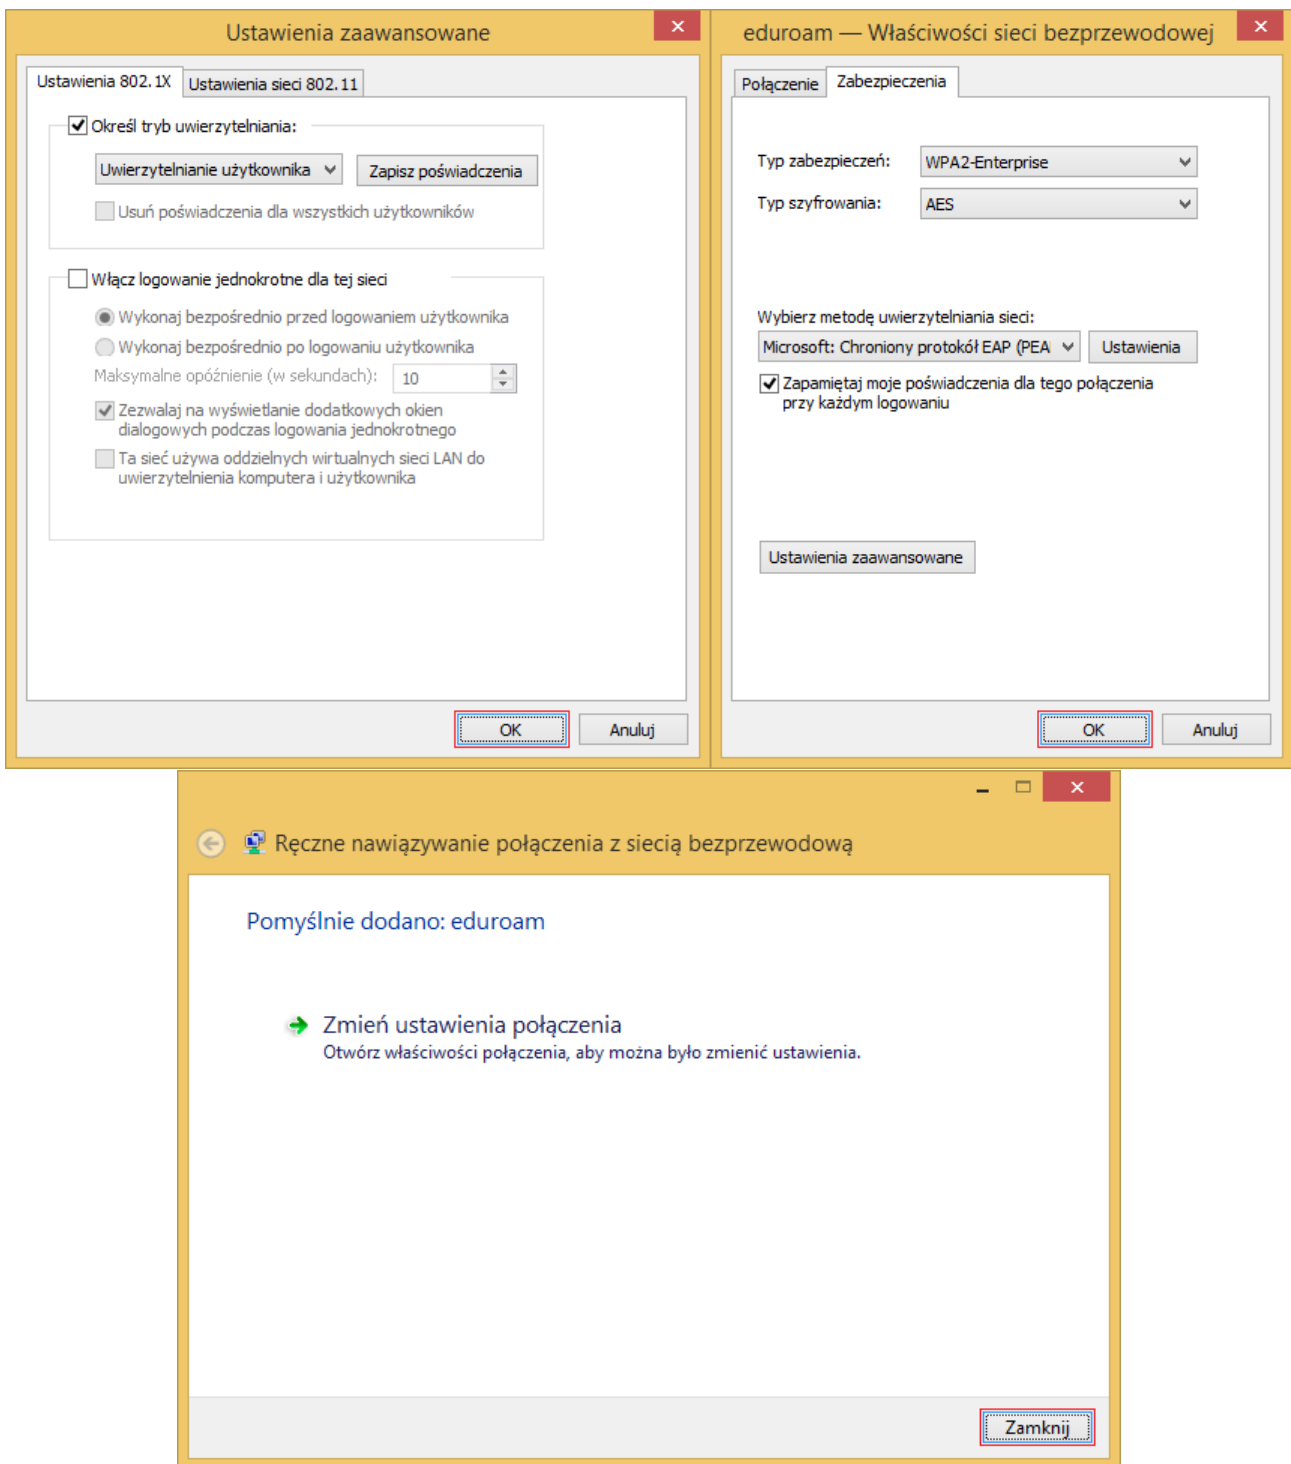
Ustawienia zaawansowane

Ustawienia 802.1X | Ustawienia sieci 802.11

Określ tryb uwierzytelniania:

Uwierzytelnianie użytkownika

Zapisz poświadczenia

Usuń poświadczenia dla wszystkich użytkowników

Włącz logowanie jednokrotne dla tej sieci

Wykonaj bezpośrednio przed logowaniem użytkownika

Wykonaj bezpośrednio po logowaniu użytkownika

Maksymalne opóźnienie (w sekundach): 10

Zezwalaj na wyświetlanie dodatkowych okien dialogowych podczas logowania jednokrotnego

Ta sieć używa oddzielnych wirtualnych sieci LAN do uwierzytelnienia komputera i użytkownika

OK

Anuluj

eduroam — Właściwości sieci bezprzewodowej

Połączenie | Zabezpieczenia

Typ zabezpieczeń: WPA2-Enterprise

Typ szyfrowania: AES

Wybierz metodę uwierzytelniania sieci:

Microsoft: Chroniony protokół EAP (PEA

Ustawienia

Zapamiętaj moje poświadczenia dla tego połączenia przy każdym logowaniu

Ustawienia zaawansowane

OK

Anuluj

Ręczne nawiązywanie połączenia z siecią bezprzewodową

Pomyślnie dodano: eduroam

Zmień ustawienia połączenia

Otwórz właściwości połączenia, aby można było zmienić ustawienia.

Zamknij